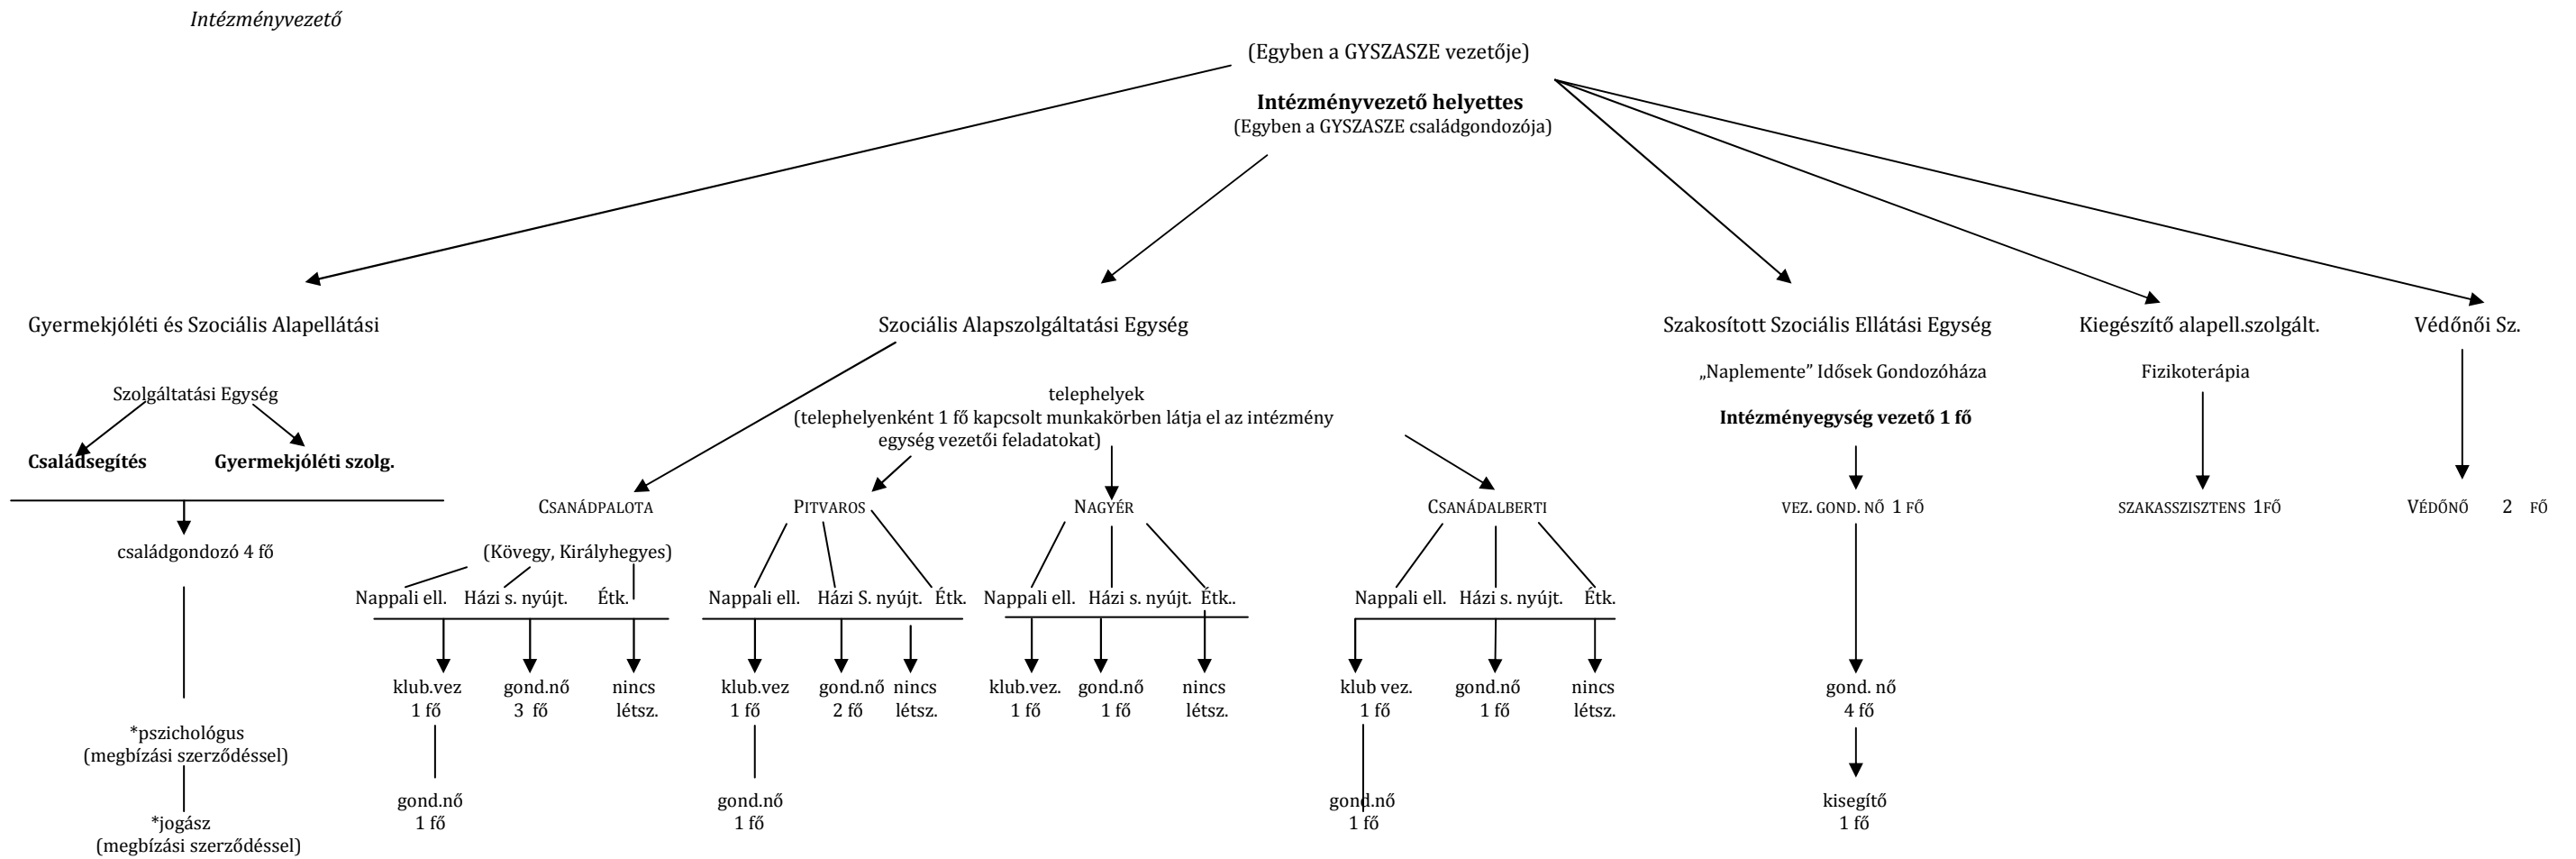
Intézményvezető

(Egyben a GYSZASZE vezetője)

**Intézményvezető helyettes**
(Egyben a GYSZASZE családgondozója)

Gyermekjóléti és Szociális Alapellátási

Szolgáltatási Egység

**Családsegítés** **Gyermekjóléti szolg.**

családgondozó 4 fő

*pszichológus
(megbízási szerződéssel)

*jogász
(megbízási szerződéssel)

Szociális Alapszolgáltatási Egység

telephelyek
(telephelyenként 1 fő kapcsolt munkakörben látja el az intézmény egység vezetői feladatokat)

CSANÁDPALOTA

(Kövegy, Királyhegyes)

Nappali ell. Házi s. nyújt. Étk.

klub.vez 1 fő gond.nő 3 fő nincs létsz.

gond.nő 1 fő

PITVAROS

Nappali ell. Házi S. nyújt. Étk.

klub.vez 1 fő gond.nő 2 fő nincs létsz.

gond.nő 1 fő

NAGYÉR

Nappali ell. Házi s. nyújt. Étk..

klub.vez. 1 fő gond.nő 1 fő nincs létsz.

CSANÁDALBERTI

Nappali ell. Házi s. nyújt. Étk.

klub vez. 1 fő gond.nő 1 fő nincs létsz.

gond.nő 1 fő

Szakosított Szociális Ellátási Egység

„Naplemente" Idősek Gondozóháza

**Intézményegység vezető 1 fő**

VEZ. GOND. NŐ 1 FŐ

gond. nő 4 fő

kisegítő 1 fő

Kiegészítő alapell.szolgált.

Fizikoterápia

SZAKASSZISZTENS 1FŐ

Védőnői Sz.

VÉDŐNŐ 2 FŐ